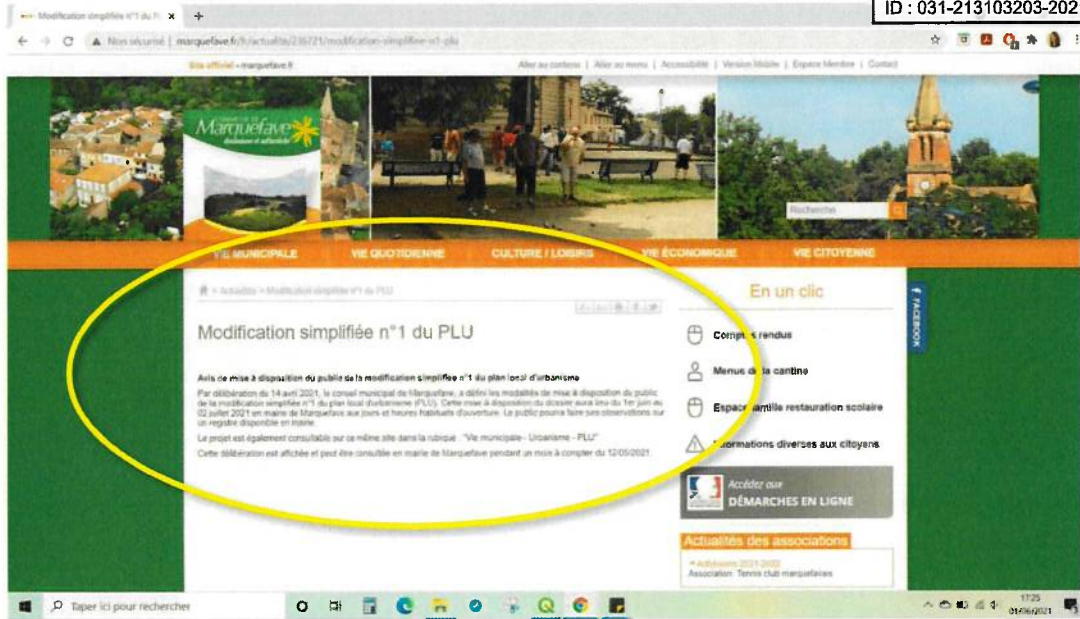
ID : 031-213103203-202

Modification simplifiée n°1 du Pl ×

Non sécurisé | marquefave.fr/fr/actualite/236721/modification-simplifiee-n1-plu

Site officiel - marquefave.fr

Aller au contenu | Aller au menu | Accessibilité | Version Mobile | Espace Membre | Contact

Marquefave

Recherche

VIE MUNICIPALE VIE QUOTIDIENNE CULTURE / LOISIRS VIE ÉCONOMIQUE VIE CITOYENNE

> Actualités > Modification simplifiée n°1 du PLU

Modification simplifiée n°1 du PLU

Avis de mise à disposition du public de la modification simplifiée n°1 du plan local d'urbanisme

Par délibération du 14 avril 2021, le conseil municipal de Marquefave, a défini les modalités de mise à disposition du public de la modification simplifiée n°1 du plan local d'urbanisme (PLU). Cette mise à disposition du dossier aura lieu du 1er juin au 02 juillet 2021 en mairie de Marquefave aux jours et heures habituels d'ouverture. Le public pourra faire ses observations sur un registre disponible en mairie.

Le projet est également consultable sur ce même site dans la rubrique : "Vie municipale - Urbanisme - PLU"

Cette délibération est affichée et peut être consultée en mairie de Marquefave pendant un mois à compter du 12/05/2021.

En un clic

Comptes rendus

Menus de la cantine

Espace famille restauration scolaire

Informations diverses aux citoyens

Accédez aux DÉMARCHES EN LIGNE

Actualités des associations

Adhésions 2021-2022
Association: Tennis club marquefavais

FACEBOOK

Taper ici pour rechercher

17:25
01/06/2021